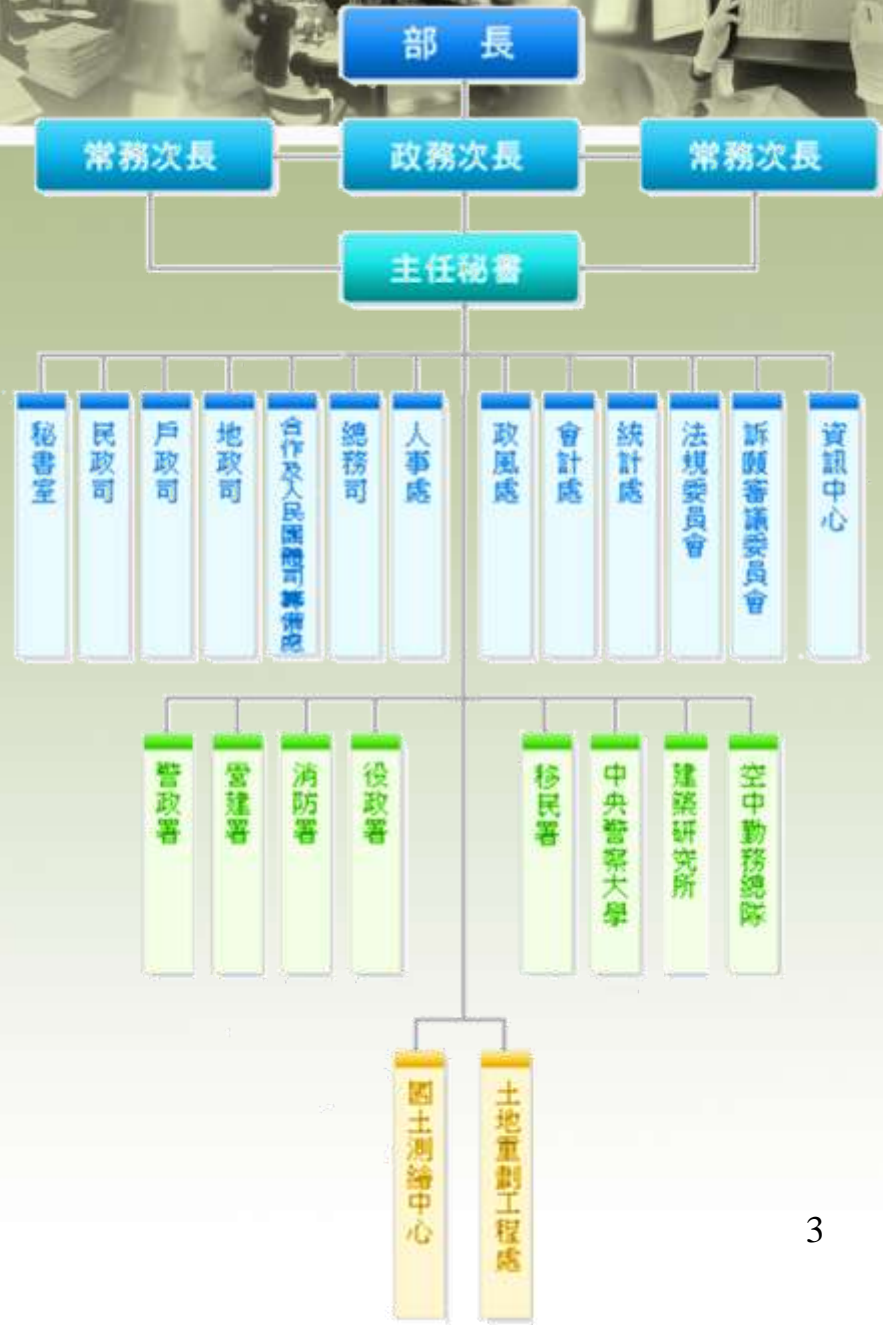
部長

常務次長

政務次長

常務次長

主任秘書

秘書室

民政司

戶政司

地政司

合作及人民團體司籌備處

總務司

人事處

政風處

會計處

統計處

法規委員會

訴願審議委員會

資訊中心

警政署

營建署

消防署

役政署

移民署

中央警察大學

建築研究所

空中勤務總隊

國土測繪中心

土地重劃工程處

3